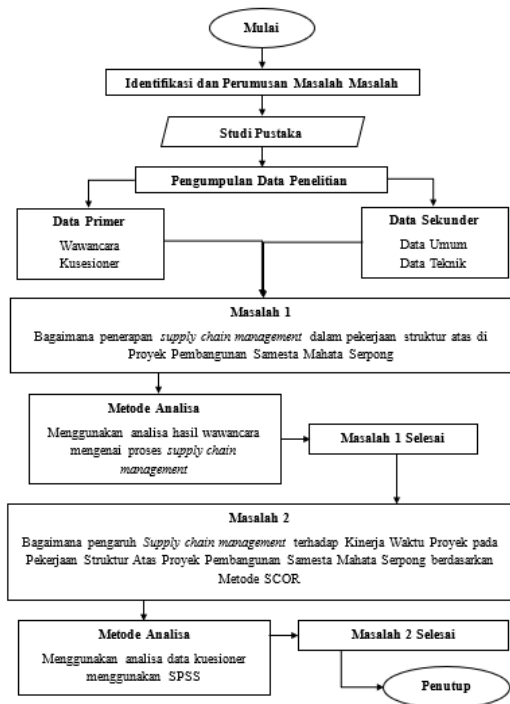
Mulai

Identifikasi dan Perumusan Masalah Masalah

Studi Pustaka

Pengumpulan Data Penelitian

Data Primer
Wawancara
Kusesioner

Data Sekunder
Data Umum
Data Teknik

Masalah 1
Bagaimana penerapan *supply chain management* dalam pekerjaan struktur atas di Proyek Pembangunan Samesta Mahata Serpong

Metode Analisa
Menggunakan analisa hasil wawancara mengenai proses *supply chain management*

Masalah 1 Selesai

Masalah 2
Bagaimana pengaruh *Supply chain management* terhadap Kinerja Waktu Proyek pada Pekerjaan Struktur Atas Proyek Pembangunan Samesta Mahata Serpong berdasarkan Metode SCOR

Metode Analisa
Menggunakan analisa data kuesioner menggunakan SPSS

Masalah 2 Selesai

Penutup